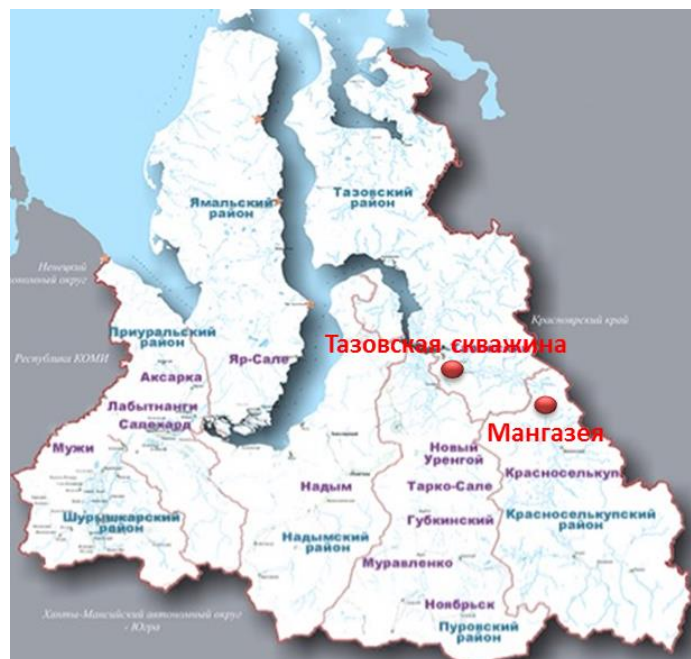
Ямальский район

Тазовский район

Ненецкий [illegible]номный округ

Красноярский край

Республика КОМИ

Приуральский район

Яр-Сале

Тазовская скважина

Аксарка

Лабытнанги

Салехард

Мангазея

Мужи

Новый Уренгой

Красноселькуп

Надым

Тарко-Сале

Шурышкарский район

Губкинский

Красноселькупский район

Надымский район

Муравленко

Ханты-Мансийский автономный округ - Югра

Ноябрьск

Пуровский район